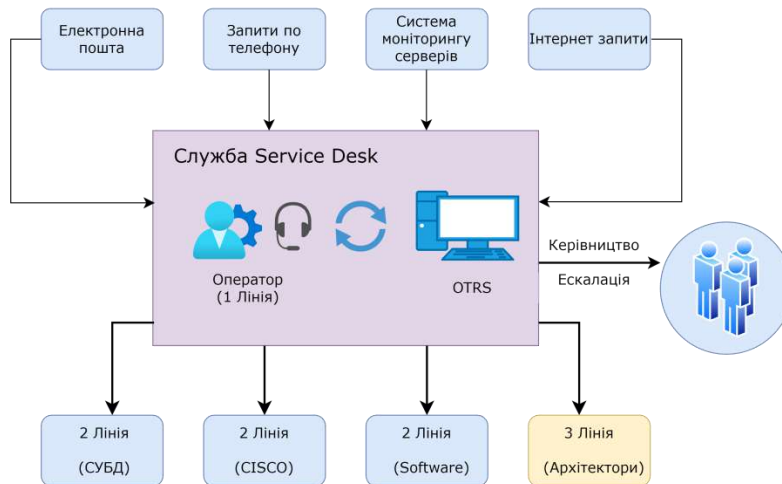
Електронна пошта

Запити по телефону

Система моніторингу серверів

Інтернет запити

Служба Service Desk

Оператор (1 Лінія)

OTRS

Керівництво

Ескалація

2 Лінія (СУБД)

2 Лінія (CISCO)

2 Лінія (Software)

3 Лінія (Архітектори)